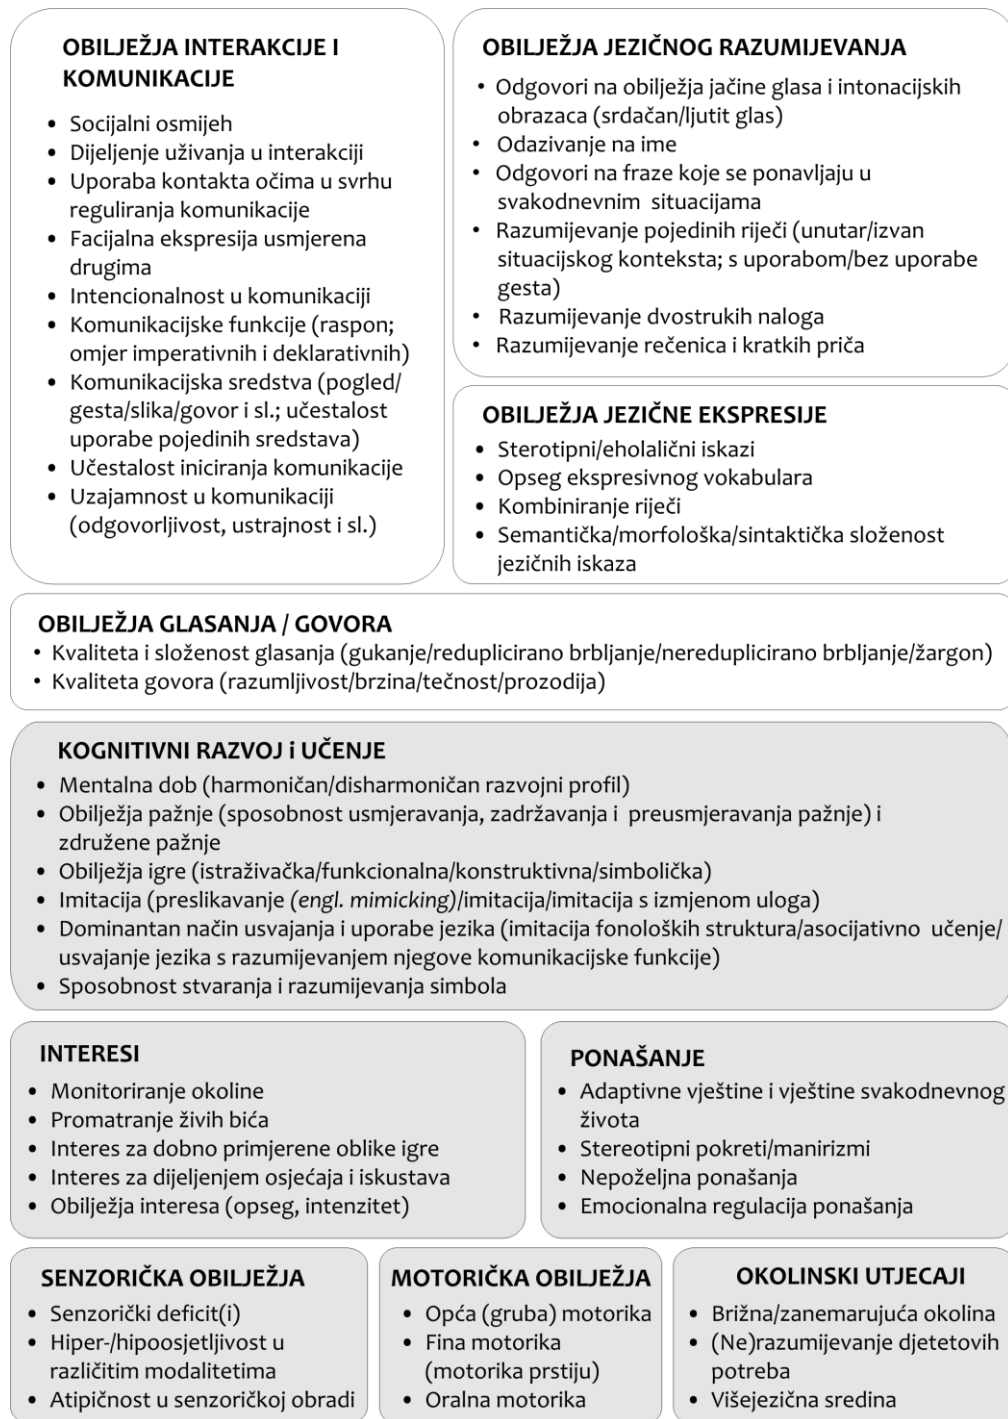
OBILJEŽJA INTERAKCIJE I KOMUNIKACIJE

- Socijalni osmijeh
- Dijeljenje uživanja u interakciji
- Uporaba kontakta očima u svrhu reguliranja komunikacije
- Facijalna ekspresija usmjerena drugima
- Intencionalnost u komunikaciji
- Komunikacijske funkcije (raspon; omjer imperativnih i deklarativnih)
- Komunikacijska sredstva (pogled/ gesta/slika/govor i sl.; učestalost uporabe pojedinih sredstava)
- Učestalost iniciranja komunikacije
- Uzajamnost u komunikaciji (odgovorljivost, ustrajnost i sl.)

OBILJEŽJA JEZIČNOG RAZUMIJEVANJA

- Odgovori na obilježja jačine glasa i intonacijskih obrazaca (srdačan/ljutit glas)
- Odazivanje na ime
- Odgovori na fraze koje se ponavljaju u svakodnevnim situacijama
- Razumijevanje pojedinih riječi (unutar/izvan situacijskog konteksta; s uporabom/bez uporabe gesta)
- Razumijevanje dvostrukih naloga
- Razumijevanje rečenica i kratkih priča

OBILJEŽJA JEZIČNE EKSPRESIJE

- Sterotipni/eholalični iskazi
- Opseg ekspresivnog vokabulara
- Kombiniranje riječi
- Semantička/morfološka/sintaktička složenost jezičnih iskaza

OBILJEŽJA GLASANJA / GOVORA

- Kvaliteta i složenost glasanja (gukanje/reduplicirano brbljanje/nereduplicirano brbljanje/žargon)
- Kvaliteta govora (razumljivost/brzina/tečnost/prozodija)

KOGNITIVNI RAZVOJ i UČENJE

- Mentalna dob (harmoničan/disharmoničan razvojni profil)
- Obilježja pažnje (sposobnost usmjeravanja, zadržavanja i preusmjeravanja pažnje) i združene pažnje
- Obilježja igre (istraživačka/funkcionalna/konstruktivna/simbolička)
- Imitacija (preslikavanje (engl. mimicking)/imitacija/imitacija s izmjenom uloga)
- Dominantan način usvajanja i uporabe jezika (imitacija fonoloških struktura/asocijativno učenje/ usvajanje jezika s razumijevanjem njegove komunikacijske funkcije)
- Sposobnost stvaranja i razumijevanja simbola

INTERESI

- Monitoriranje okoline
- Promatranje živih bića
- Interes za dobno primjerene oblike igre
- Interes za dijeljenjem osjećaja i iskustava
- Obilježja interesa (opseg, intenzitet)

PONAŠANJE

- Adaptivne vještine i vještine svakodnevnog života
- Stereotipni pokreti/manirizmi
- Nepoželjna ponašanja
- Emocionalna regulacija ponašanja

SENZORIČKA OBILJEŽJA

- Senzorički deficit(i)
- Hiper-/hipoosjetljivost u različitim modalitetima
- Atipičnost u senzoričkoj obradi

MOTORIČKA OBILJEŽJA

- Opća (gruba) motorika
- Fina motorika (motorika prstiju)
- Oralna motorika

OKOLINSKI UTJECAJI

- Brižna/zanemarujuća okolina
- (Ne)razumijevanje djetetovih potreba
- Višejezična sredina